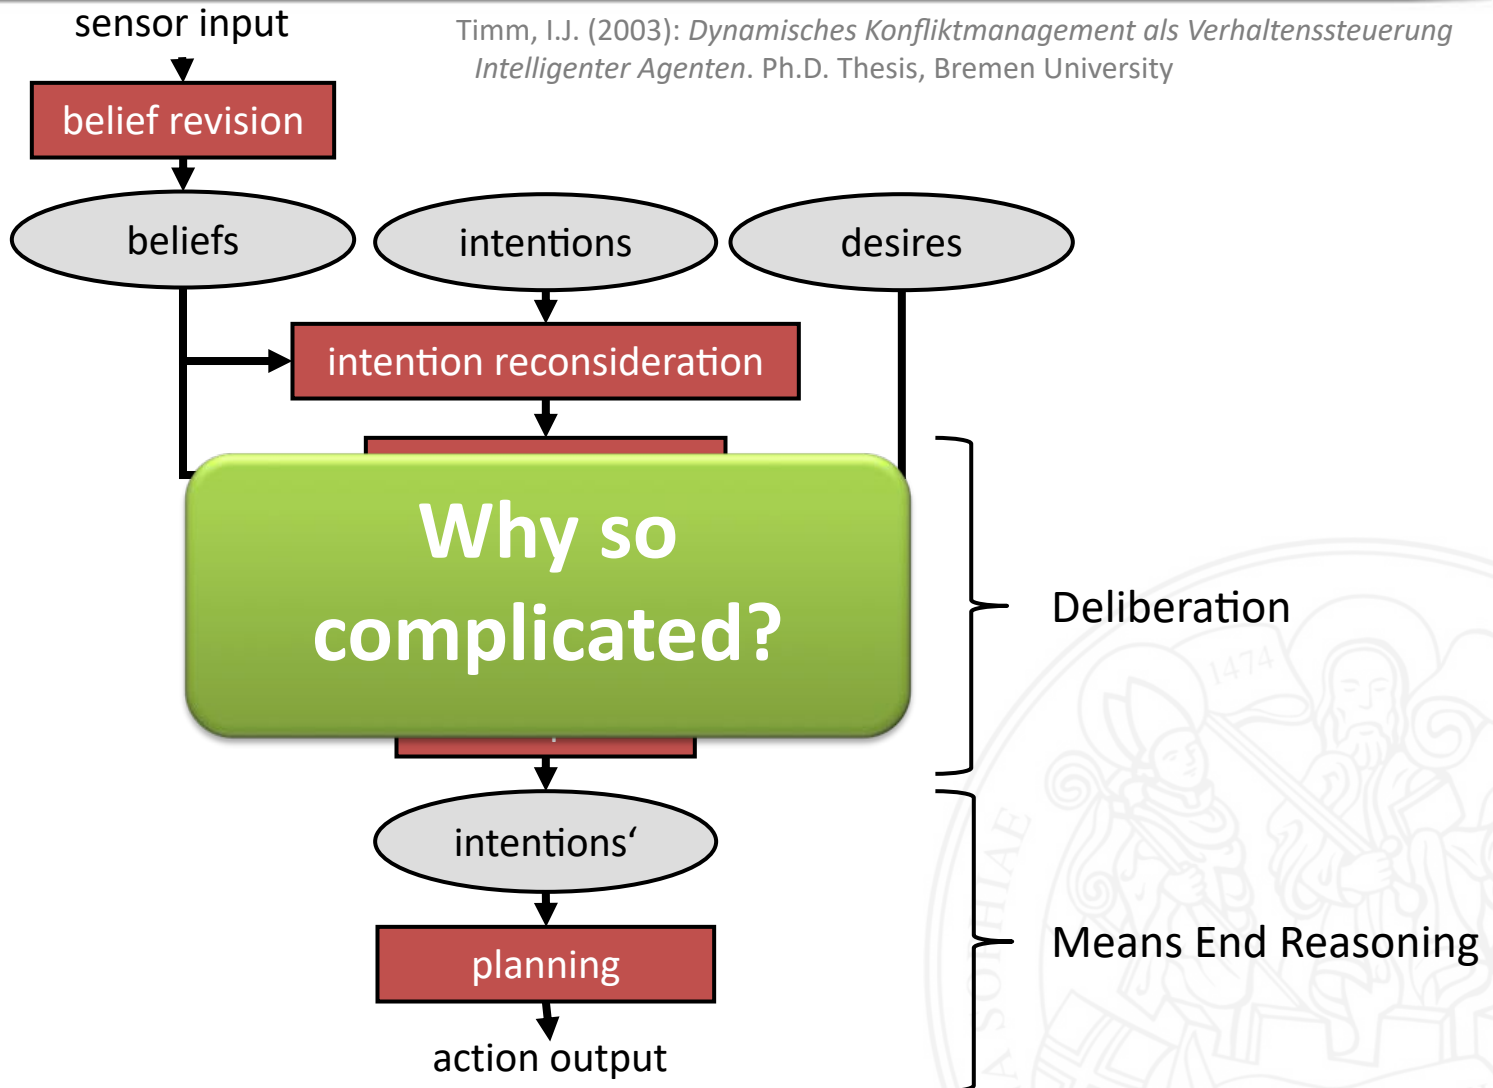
sensor input

Timm, I.J. (2003): *Dynamisches Konfliktmanagement als Verhaltenssteuerung Intelligenter Agenten*. Ph.D. Thesis, Bremen University

belief revision

beliefs

intentions

desires

intention reconsideration

Why so complicated?

Deliberation

intentions‘

planning

Means End Reasoning

action output

1474